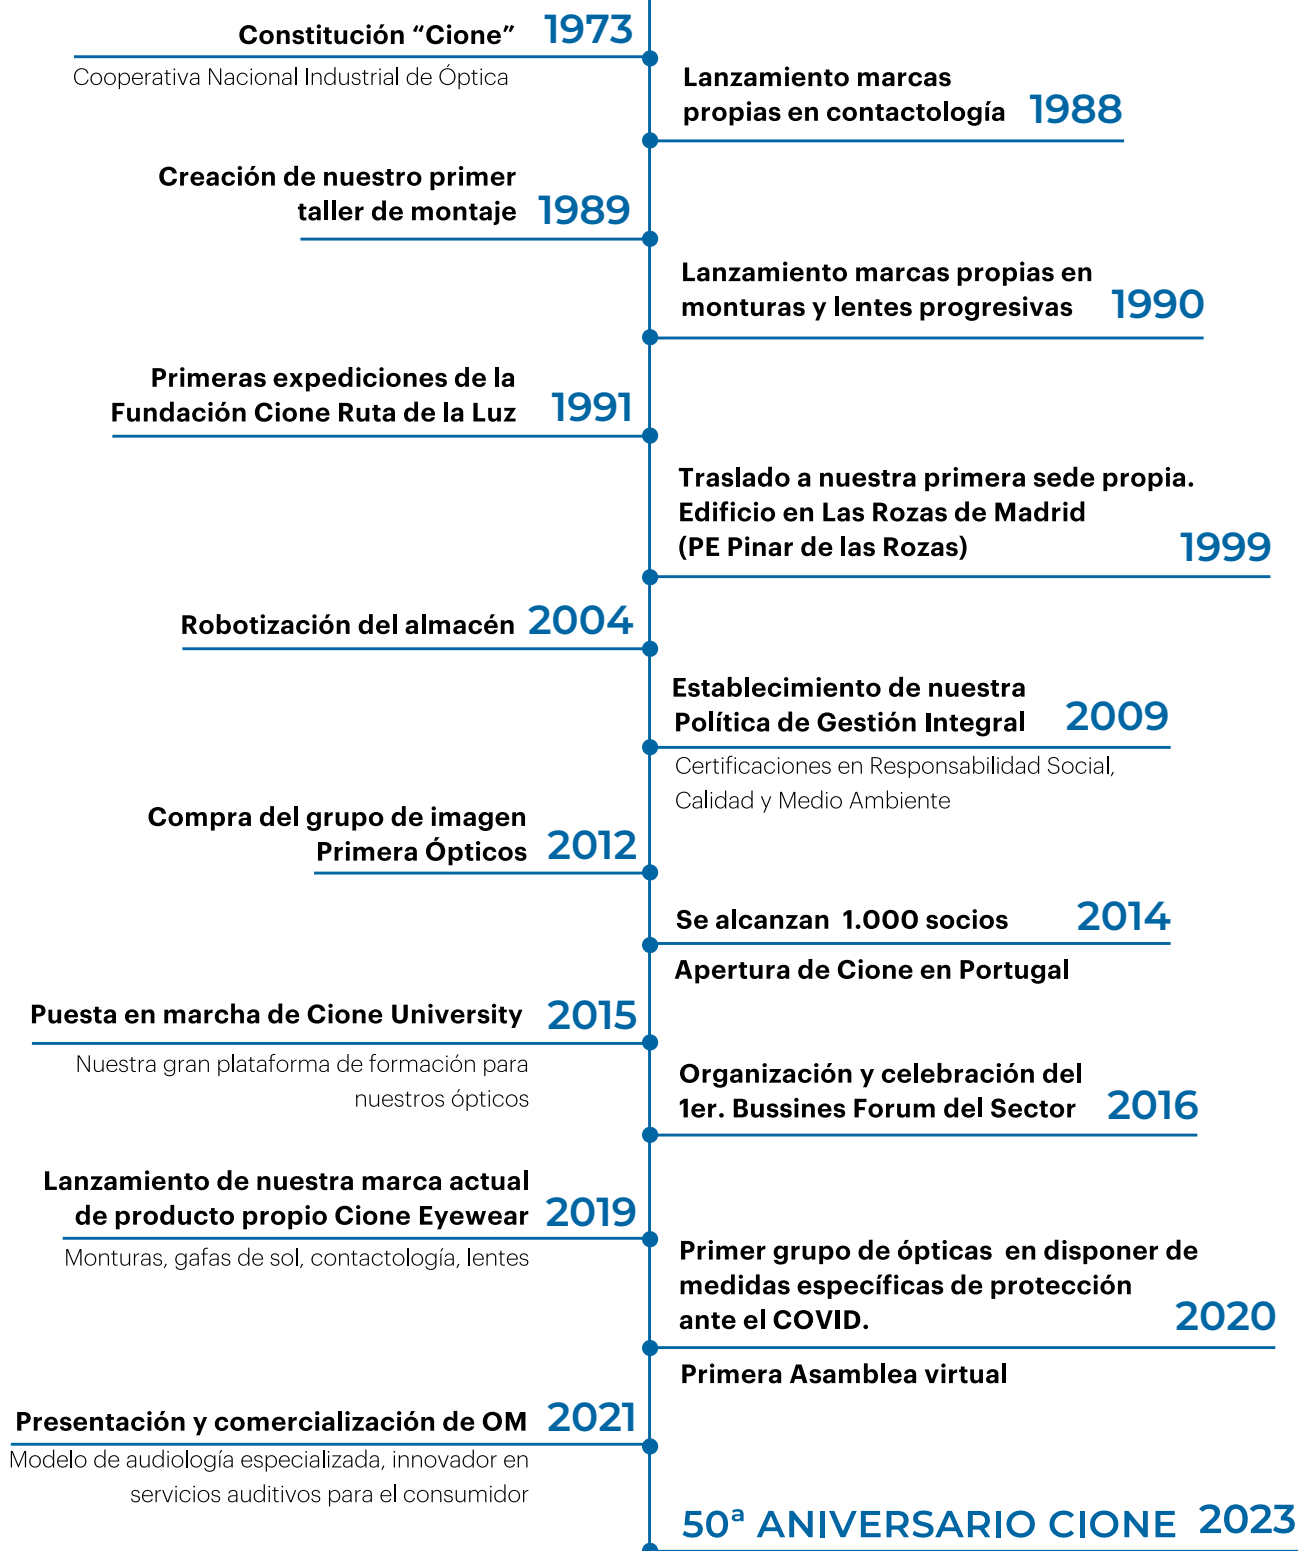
Constitución “Cione” 1973
Cooperativa Nacional Industrial de Óptica

Lanzamiento marcas propias en contactología 1988

Creación de nuestro primer taller de montaje 1989

Lanzamiento marcas propias en monturas y lentes progresivas 1990

Primeras expediciones de la Fundación Cione Ruta de la Luz 1991

Traslado a nuestra primera sede propia. Edificio en Las Rozas de Madrid (PE Pinar de las Rozas) 1999

Robotización del almacén 2004

Establecimiento de nuestra Política de Gestión Integral 2009
Certificaciones en Responsabilidad Social, Calidad y Medio Ambiente

Compra del grupo de imagen Primera Ópticos 2012

Se alcanzan 1.000 socios 2014
Apertura de Cione en Portugal

Puesta en marcha de Cione University 2015
Nuestra gran plataforma de formación para nuestros ópticos

Organización y celebración del 1er. Bussines Forum del Sector 2016

Lanzamiento de nuestra marca actual de producto propio Cione Eyewear 2019
Monturas, gafas de sol, contactología, lentes

Primer grupo de ópticas en disponer de medidas específicas de protección ante el COVID. 2020
Primera Asamblea virtual

Presentación y comercialización de OM 2021
Modelo de audiología especializada, innovador en servicios auditivos para el consumidor

50ª ANIVERSARIO CIONE 2023